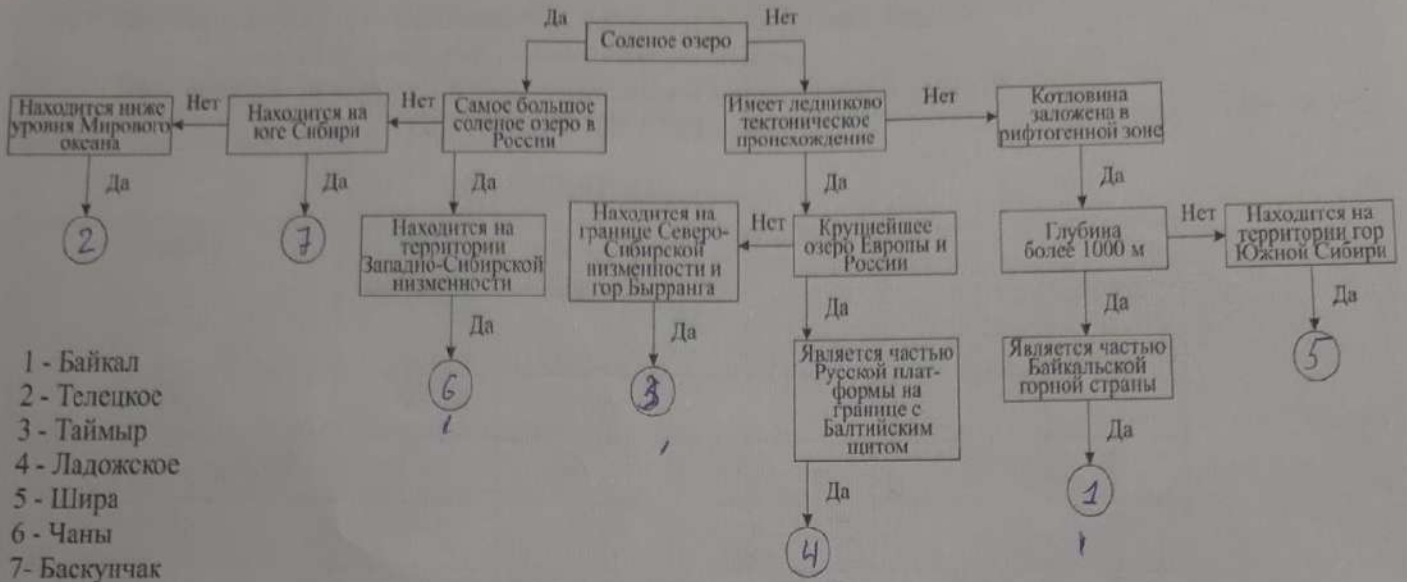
Да
Соленое озеро
Нет

Находится ниже уровня Мирового океана
Нет
Находится на юге Сибири
Нет
Самое большое соленое озеро в России

Имеет ледниково тектоническое происхождение
Нет
Котловина заложена в рифтогенной зоне

Да
2
Да
7
Да
Находится на территории Западно-Сибирской низменности
Да
6

Находится на границе Северо-Сибирской низменности и гор Бырранга
Нет
Крупнейшее озеро Европы и России
Да
3

Да
Является частью Русской платформы на границе с Балтийским щитом
Да
4

Да
Глубина более 1000 м
Нет
Находится на территории гор Южной Сибири
Да
5

Да
Является частью Байкальской горной страны
Да
1

1 - Байкал
2 - Телецкое
3 - Таймыр
4 - Ладожское
5 - Шира
6 - Чаны
7- Баскунчак